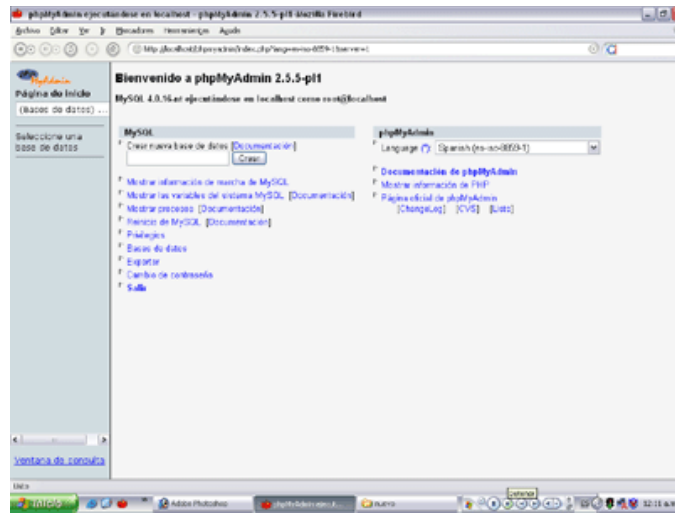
phpMyAdmin ejecutándose en localhost - phpMyAdmin 2.5.5-pl1 Mozilla Firefox

Archivo Editar Ver Ir Marcadores Herramientas Ayuda

http://localhost/phpmyadmin/index.php?lang=es-iso-8859-1&server=1

Página de inicio

(Bases de datos) ...

Seleccione una base de datos

Ventana de consulta

Bienvenido a phpMyAdmin 2.5.5-pl1

MySQL 4.0.16-nt ejecutándose en localhost como root@localhost

MySQL

Crear nueva base de datos [Documentación]

Crear

Mostrar información de marcha de MySQL

Mostrar las variables del sistema MySQL [Documentación]

Mostrar procesos [Documentación]

Reinicio de MySQL [Documentación]

Privilegios

Bases de datos

Exportar

Cambio de contraseña

Salir

phpMyAdmin

Language (*): Spanish (es-iso-8859-1)

Documentación de phpMyAdmin

Mostrar información de PHP

Página oficial de phpMyAdmin [ChangeLog] [CVS] [Lists]

Listo

Inicio

Adobe Photoshop

phpMyAdmin ejec...

Nuevo

General

12:11 a.m.